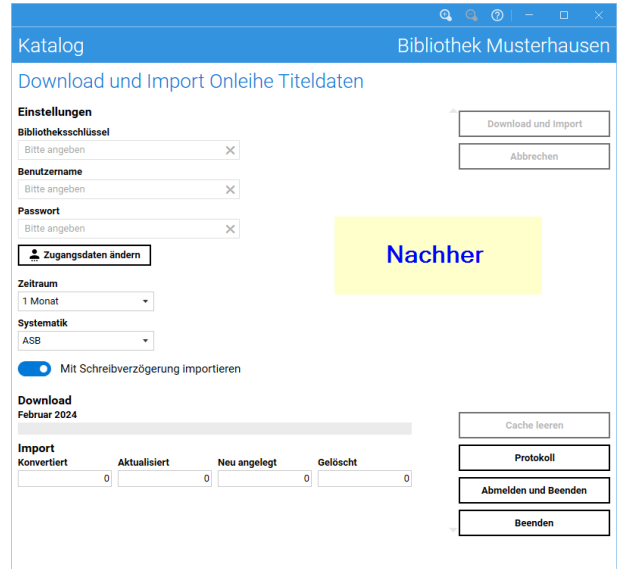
Katalog

Bibliothek Musterhausen

Download und Import Onleihe Titeldaten

Einstellungen

Bibliotheksschlüssel

Bitte angeben

Benutzername

Bitte angeben

Passwort

Bitte angeben

Zugangsdaten ändern

Zeitraum

1 Monat

Systematik

ASB

Mit Schreibverzögerung importieren

Download

Februar 2024

Import

| Konvertiert | Aktualisiert | Neu angelegt | Gelöscht |
|---|---|---|---|
| 0 | 0 | 0 | 0 |

Download und Import

Abbrechen

Nachher

Cache leeren

Protokoll

Abmelden und Beenden

Beenden